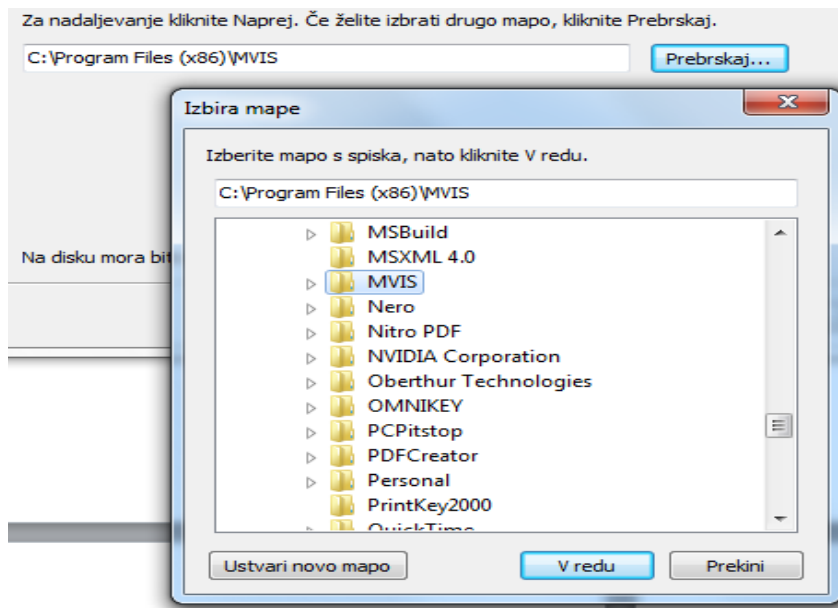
Za nadaljevanje kliknite Naprej. Če želite izbrati drugo mapo, kliknite Prebrskaj.

C:\Program Files (x86)\MVIS

Prebrskaj...

Na disku mora bit

Izbira mape

Izberite mapo s spiska, nato kliknite V redu.

C:\Program Files (x86)\MVIS

MSBuild
MSXML 4.0
MVIS
Nero
Nitro PDF
NVIDIA Corporation
Oberthur Technologies
OMNIKEY
PCPitstop
PDFCreator
Personal
PrintKey2000
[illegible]

Ustvari novo mapo

V redu

Prekini